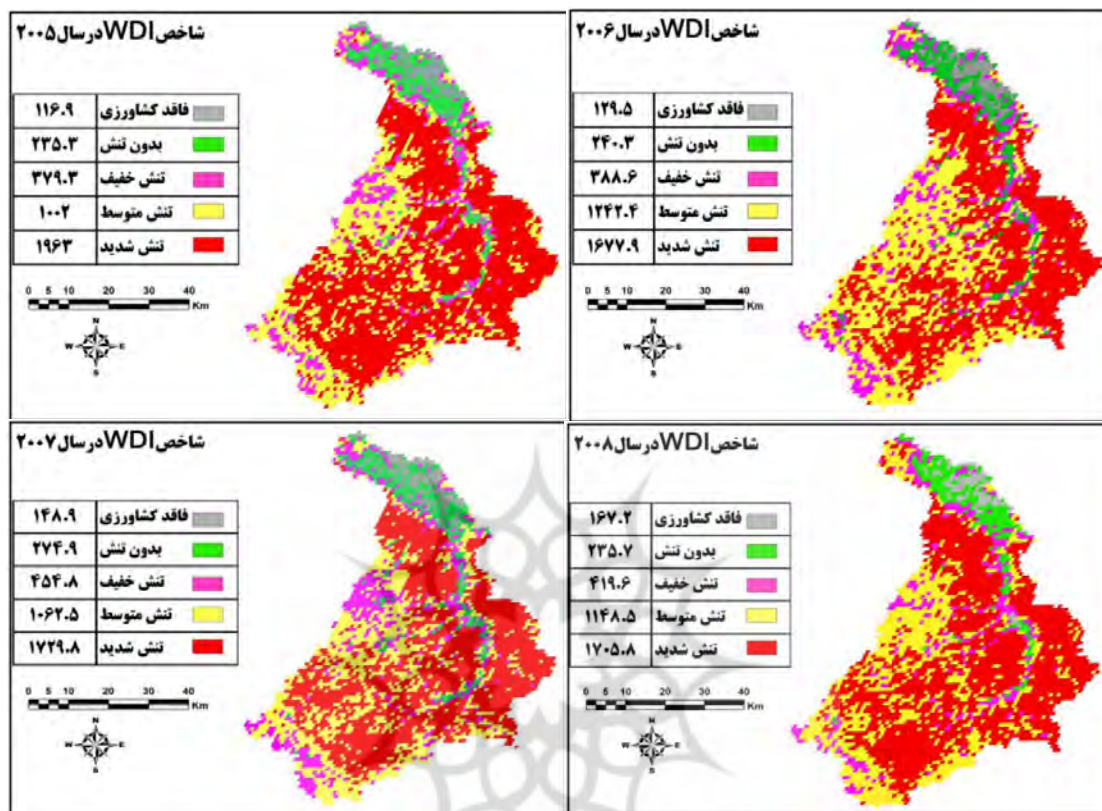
شاخص WDI درسال ۲۰۰۶

| فاقد کشاورزی | ۱۲۹.۵ |
|---|---|
| بدون تنش | ۲۴۰.۳ |
| تنش خفیف | ۳۸۸.۶ |
| تنش متوسط | ۱۲۴۲.۴ |
| تنش شدید | ۱۶۷۷.۹ |

0 5 10 20 30 40 Km

N W E S

شاخص WDI درسال ۲۰۰۵

| فاقد کشاورزی | ۱۱۶.۹ |
|---|---|
| بدون تنش | ۲۳۵.۳ |
| تنش خفیف | ۳۷۹.۳ |
| تنش متوسط | ۱۰۰۲ |
| تنش شدید | ۱۹۶۳ |

0 5 10 20 30 40 Km

N W E S

شاخص WDI درسال ۲۰۰۸

| فاقد کشاورزی | ۱۶۷.۲ |
|---|---|
| بدون تنش | ۲۳۵.۷ |
| تنش خفیف | ۴۱۹.۶ |
| تنش متوسط | ۱۱۴۸.۵ |
| تنش شدید | ۱۷۰۵.۸ |

0 5 10 20 30 40 Km

N W E S

شاخص WDI درسال ۲۰۰۷

| فاقد کشاورزی | ۱۴۸.۹ |
|---|---|
| بدون تنش | ۲۷۴.۹ |
| تنش خفیف | ۴۵۴.۸ |
| تنش متوسط | ۱۰۶۲.۵ |
| تنش شدید | ۱۷۲۹.۸ |

0 5 10 20 30 40 Km

N W E S